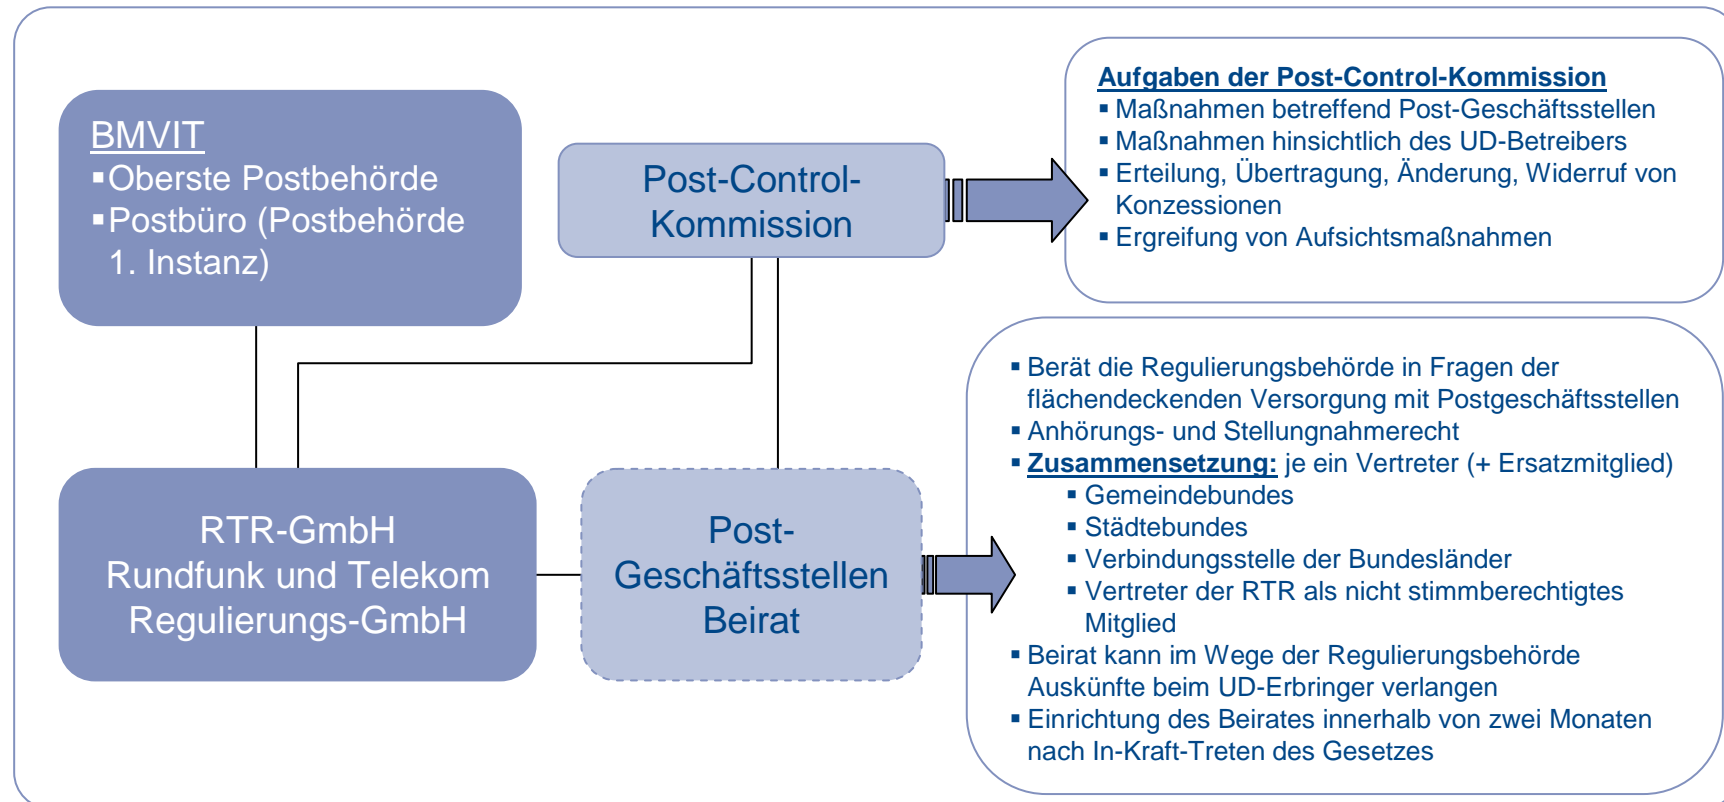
BMVIT
▪Oberste Postbehörde
▪Postbüro (Postbehörde 1. Instanz)

Post-Control-Kommission

Aufgaben der Post-Control-Kommission
▪ Maßnahmen betreffend Post-Geschäftsstellen
▪ Maßnahmen hinsichtlich des UD-Betreibers
▪ Erteilung, Übertragung, Änderung, Widerruf von Konzessionen
▪ Ergreifung von Aufsichtsmaßnahmen

RTR-GmbH
Rundfunk und Telekom Regulierungs-GmbH

Post-Geschäftsstellen Beirat

▪ Berät die Regulierungsbehörde in Fragen der flächendeckenden Versorgung mit Postgeschäftsstellen
▪ Anhörungs- und Stellungnahmerecht
▪ Zusammensetzung: je ein Vertreter (+ Ersatzmitglied)
▪ Gemeindebundes
▪ Städtebundes
▪ Verbindungsstelle der Bundesländer
▪ Vertreter der RTR als nicht stimmberechtigtes Mitglied
▪ Beirat kann im Wege der Regulierungsbehörde Auskünfte beim UD-Erbringer verlangen
▪ Einrichtung des Beirates innerhalb von zwei Monaten nach In-Kraft-Treten des Gesetzes